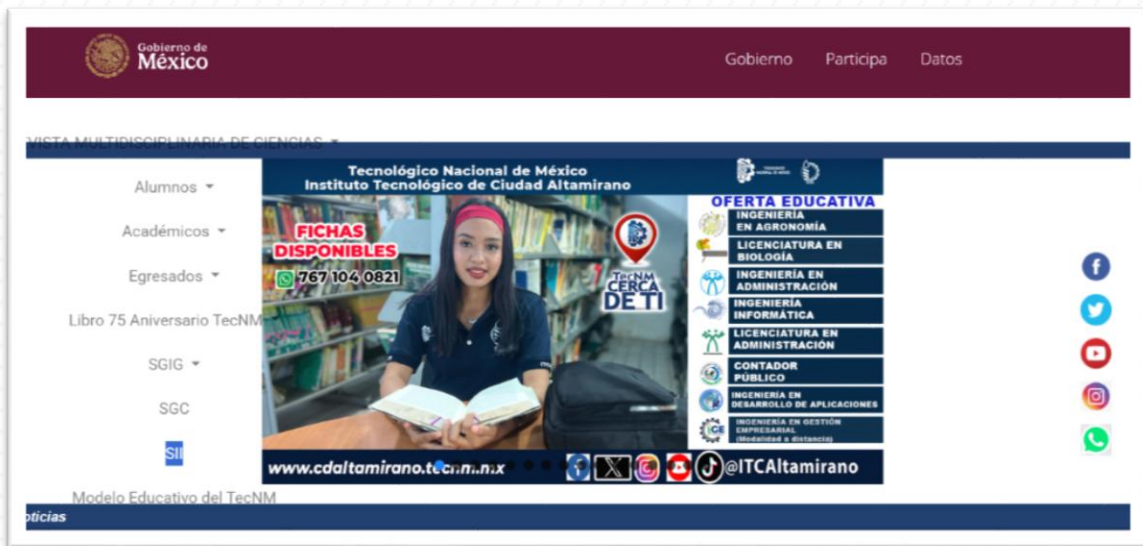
Gobierno de México

Gobierno Participa Datos

VISTA MULTIDISCIPLINARIA DE CIENCIAS

Alumnos

Académicos

Egresados

Libro 75 Aniversario TecNM

SGIG

SGC

SII

Modelo Educativo del TecNM

Tecnológico Nacional de México
Instituto Tecnológico de Ciudad Altamirano

FICHAS DISPONIBLES
767 104 0821

TecNM CERCA DE TI

OFERTA EDUCATIVA
INGENIERÍA EN AGRONOMÍA
LICENCIATURA EN BIOLOGÍA
INGENIERÍA EN ADMINISTRACIÓN
INGENIERÍA INFORMÁTICA
LICENCIATURA EN ADMINISTRACIÓN
CONTADOR PÚBLICO
INGENIERÍA EN DESARROLLO DE APLICACIONES
INGENIERÍA EN GESTIÓN EMPRESARIAL (Modalidad a distancia)

www.cdaltamirano.tecnm.mx @ITCAltamirano

oticias